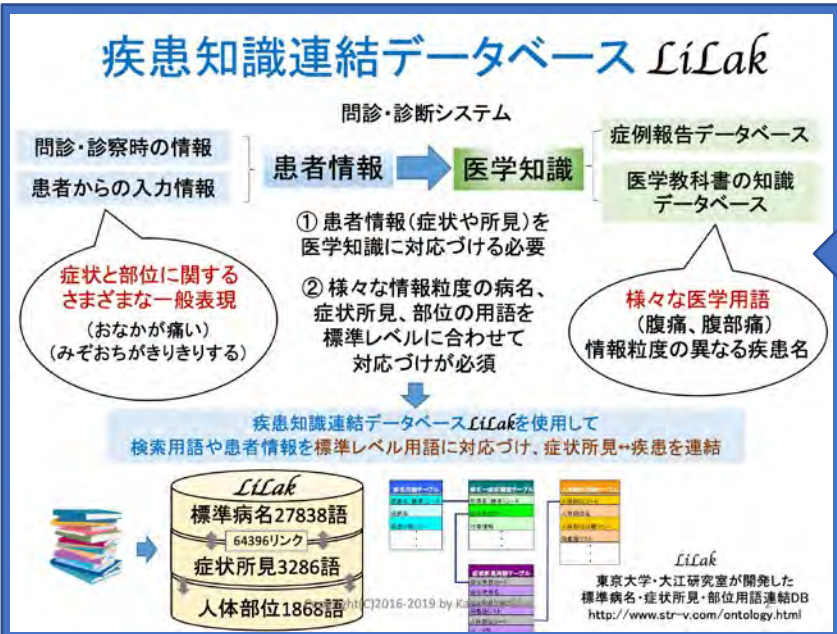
疾患知識連結データベース LiLak

問診・診断システム

問診・診察時の情報

患者からの入力情報

患者情報

医学知識

症例報告データベース

医学教科書の知識データベース

① 患者情報(症状や所見)を医学知識に対応づける必要

② 様々な情報粒度の病名、症状所見、部位の用語を標準レベルに合わせて対応づけが必須

症状と部位に関するさまざまな一般表現
(おなかが痛い)
(みぞおちがきりきりする)

様々な医学用語
(腹痛、腹部痛)
情報粒度の異なる疾患名

疾患知識連結データベースLiLakを使用して
検索用語や患者情報を標準レベル用語に対応づけ、症状所見↔疾患を連結

LiLak
標準病名27838語
64396リンク
症状所見3286語
人体部位1868語

Copyright (C)2016-2019 by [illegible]

LiLak
東京大学・大江研究室が開発した
標準病名・症状所見・部位用語連結DB
http://www.str-v.com/ontology.html